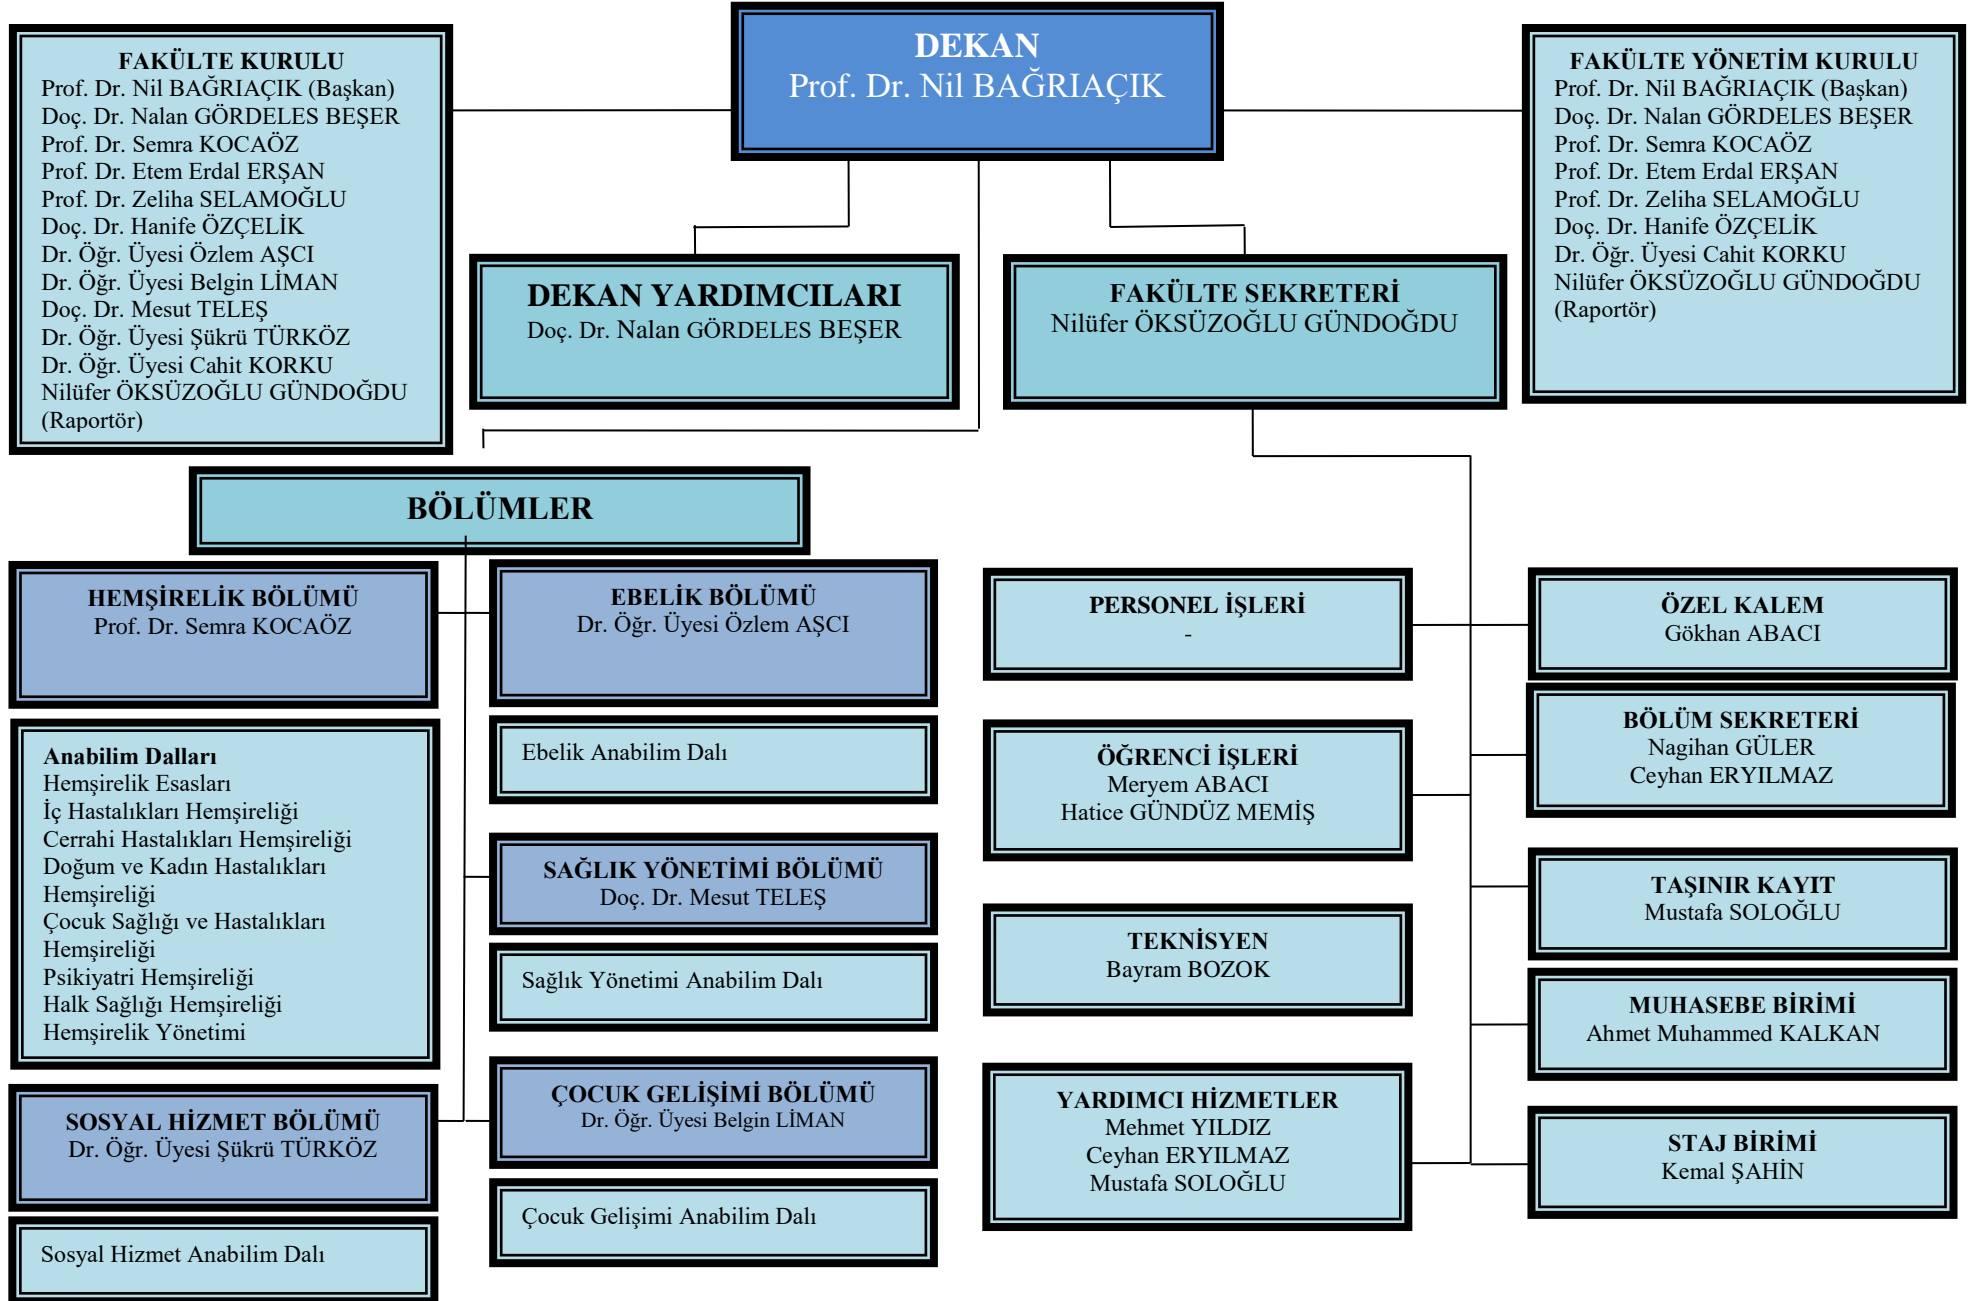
DEKAN
Prof. Dr. Nil BAĞRIAÇIK

FAKÜLTE KURULU
Prof. Dr. Nil BAĞRIAÇIK (Başkan)
Doç. Dr. Nalan GÖRDELES BEŞER
Prof. Dr. Semra KOCAÖZ
Prof. Dr. Etem Erdal ERŞAN
Prof. Dr. Zeliha SELAMOĞLU
Doç. Dr. Hanife ÖZÇELİK
Dr. Öğr. Üyesi Özlem AŞCI
Dr. Öğr. Üyesi Belgin LİMAN
Doç. Dr. Mesut TELEŞ
Dr. Öğr. Üyesi Şükrü TÜRKÖZ
Dr. Öğr. Üyesi Cahit KORKU
Nilüfer ÖKSÜZOĞLU GÜNDOĞDU
(Raportör)

FAKÜLTE YÖNETİM KURULU
Prof. Dr. Nil BAĞRIAÇIK (Başkan)
Doç. Dr. Nalan GÖRDELES BEŞER
Prof. Dr. Semra KOCAÖZ
Prof. Dr. Etem Erdal ERŞAN
Prof. Dr. Zeliha SELAMOĞLU
Doç. Dr. Hanife ÖZÇELİK
Dr. Öğr. Üyesi Cahit KORKU
Nilüfer ÖKSÜZOĞLU GÜNDOĞDU
(Raportör)

DEKAN YARDIMCILARI
Doç. Dr. Nalan GÖRDELES BEŞER

FAKÜLTE SEKRETERİ
Nilüfer ÖKSÜZOĞLU GÜNDOĞDU

BÖLÜMLER

HEMŞİRELİK BÖLÜMÜ
Prof. Dr. Semra KOCAÖZ

Anabilim Dalları
Hemşirelik Esasları
İç Hastalıkları Hemşireliği
Cerrahi Hastalıkları Hemşireliği
Doğum ve Kadın Hastalıkları Hemşireliği
Çocuk Sağlığı ve Hastalıkları Hemşireliği
Psikiyatri Hemşireliği
Halk Sağlığı Hemşireliği
Hemşirelik Yönetimi

SOSYAL HİZMET BÖLÜMÜ
Dr. Öğr. Üyesi Şükrü TÜRKÖZ

Sosyal Hizmet Anabilim Dalı

EBELİK BÖLÜMÜ
Dr. Öğr. Üyesi Özlem AŞCI

Ebelik Anabilim Dalı

SAĞLIK YÖNETİMİ BÖLÜMÜ
Doç. Dr. Mesut TELEŞ

Sağlık Yönetimi Anabilim Dalı

ÇOCUK GELİŞİMİ BÖLÜMÜ
Dr. Öğr. Üyesi Belgin LİMAN

Çocuk Gelişimi Anabilim Dalı

PERSONEL İŞLERİ
-

ÖĞRENCİ İŞLERİ
Meryem ABACI
Hatice GÜNDÜZ MEMİŞ

TEKNİSYEN
Bayram BOZOK

YARDIMCI HİZMETLER
Mehmet YILDIZ
Ceyhan ERYILMAZ
Mustafa SOLOĞLU

ÖZEL KALEM
Gökhan ABACI

BÖLÜM SEKRETERİ
Nagihan GÜLER
Ceyhan ERYILMAZ

TAŞINIR KAYIT
Mustafa SOLOĞLU

MUHASEBE BİRİMİ
Ahmet Muhammed KALKAN

STAJ BİRİMİ
Kemal ŞAHİN